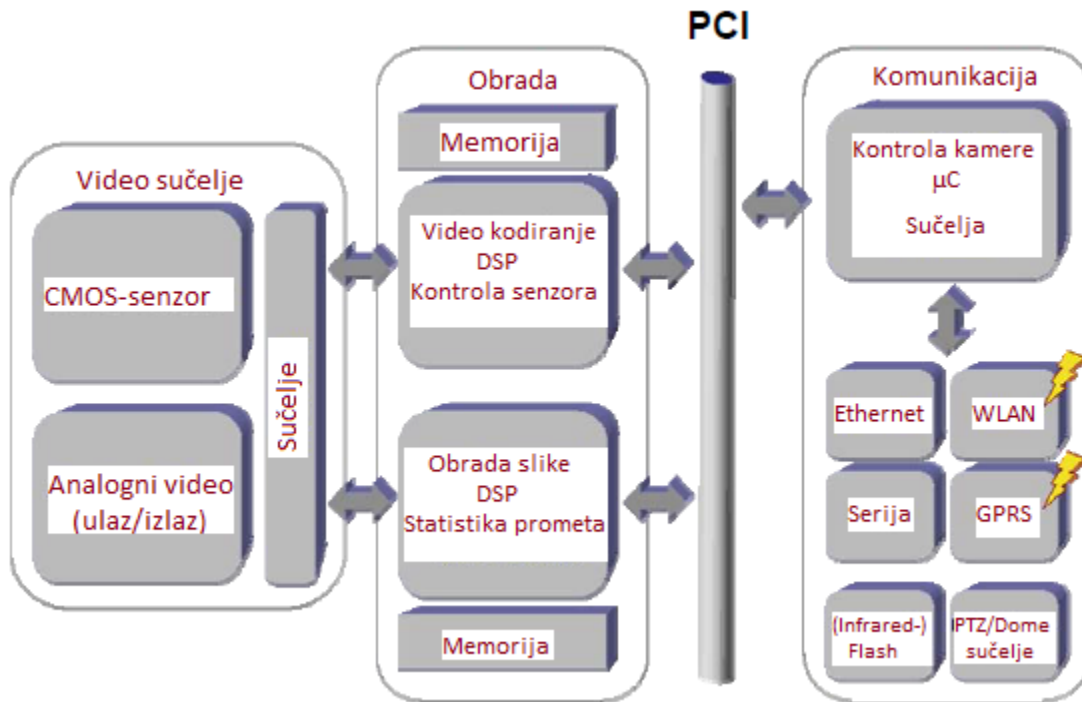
PCI

Video sučelje

CMOS-senzor

Analogni video (ulaz/izlaz)

Sučelje

Obrada

Memorija

Video kodiranje
DSP
Kontrola senzora

Obrada slike
DSP
Statistika prometa

Memorija

Komunikacija

Kontrola kamere
μC
Sučelja

Ethernet

WLAN

Serija

GPRS

(Infrared-) Flash

PTZ/Dome sučelje